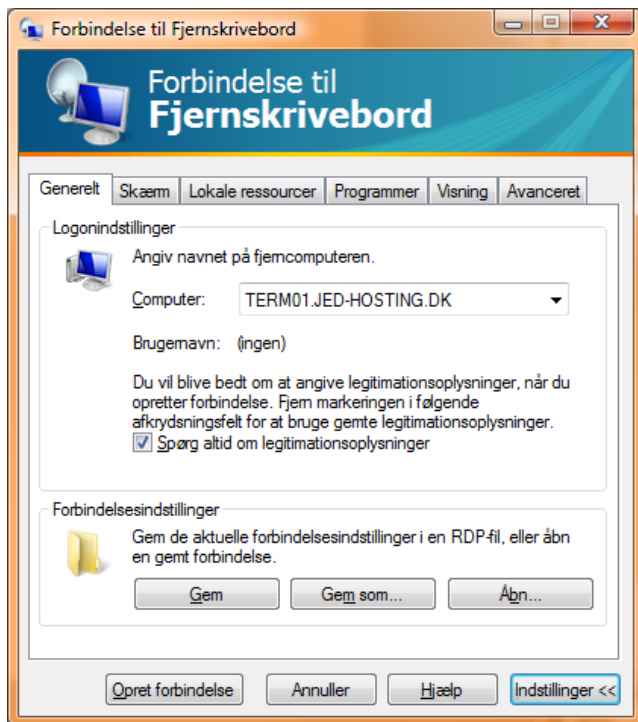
Forbindelse til Fjernskrivebord

Forbindelse til
Fjernskrivebord

Generelt | Skærm | Lokale ressourcer | Programmer | Visning | Avanceret

Logonindstillinger

Angiv navnet på fjerncomputeren.

Computer: TERM01.JED-HOSTING.DK

Brugernavn: (ingen)

Du vil blive bedt om at angive legitimationsoplysninger, når du opretter forbindelse. Fjern markeringen i følgende afkrydsningsfelt for at bruge gemte legitimationsoplysninger.

Spørg altid om legitimationsoplysninger

Forbindelsesindstillinger

Gem de aktuelle forbindelsesindstillinger i en RDP-fil, eller åbn en gemt forbindelse.

Gem | Gem som... | Åbn...

Opret forbindelse | Annuller | Hjælp | Indstillinger <<